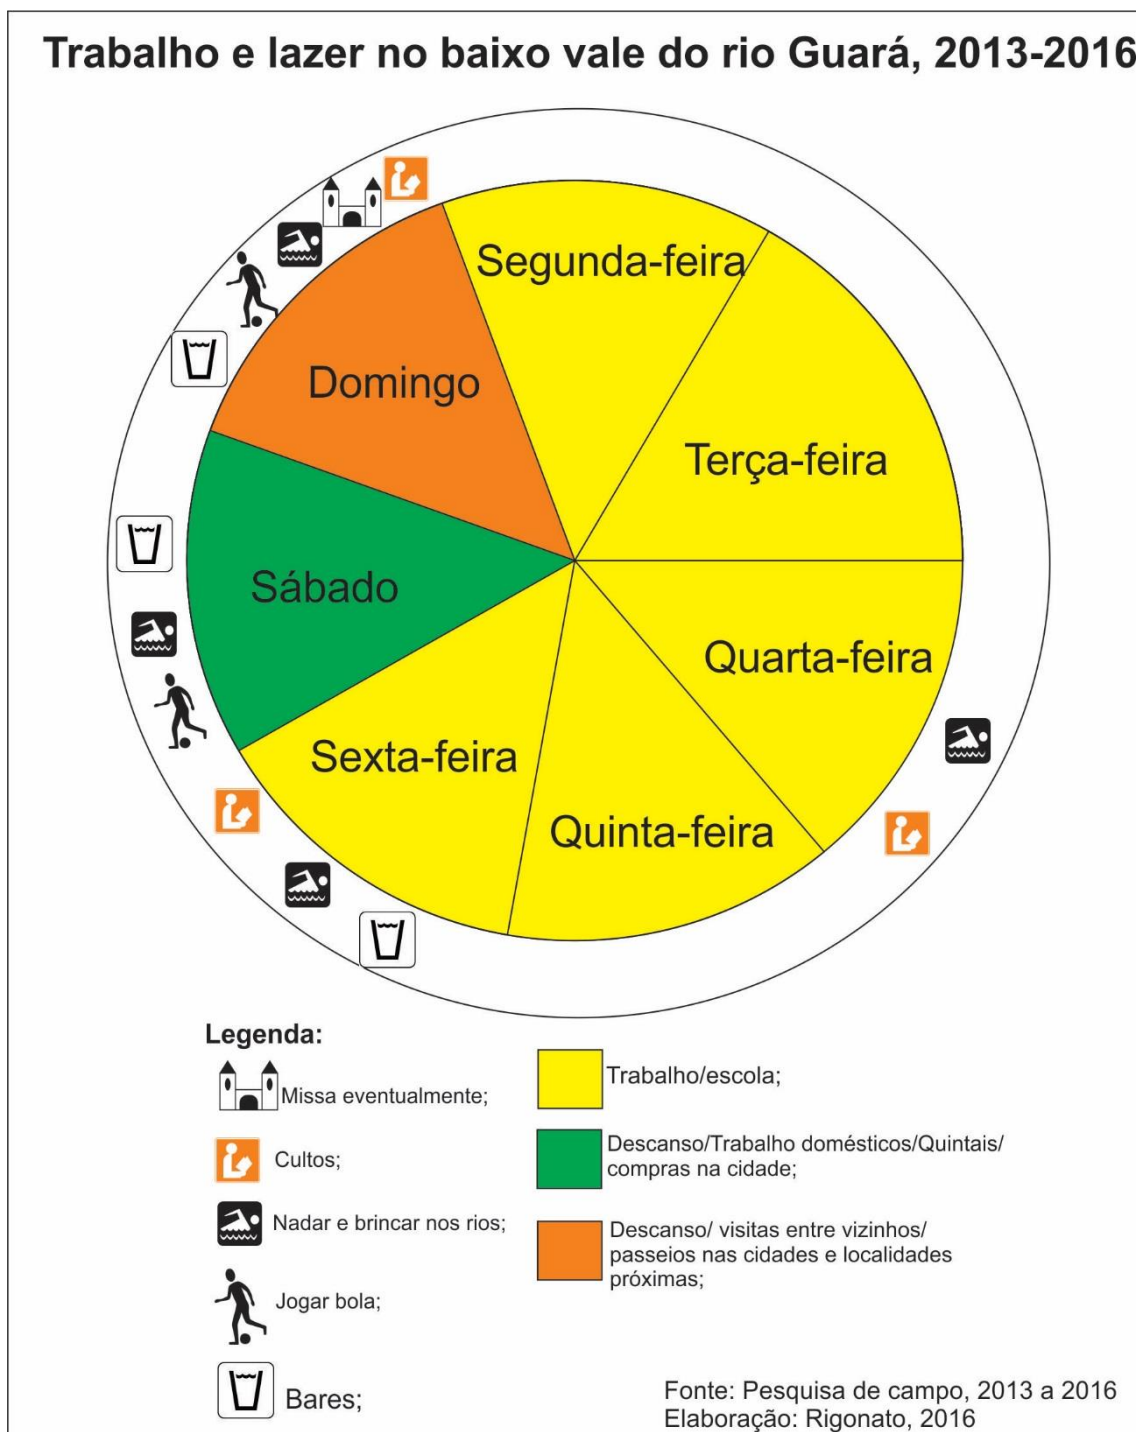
Trabalho e lazer no baixo vale do rio Guará, 2013-2016

Segunda-feira

Terça-feira

Quarta-feira

Quinta-feira

Sexta-feira

Sábado

Domingo

Legenda:

Missa eventualmente;

Cultos;

Nadar e brincar nos rios;

Jogar bola;

Bares;

Trabalho/escola;

Descanso/Trabalho domésticos/Quintais/ compras na cidade;

Descanso/ visitas entre vizinhos/ passeios nas cidades e localidades próximas;

Fonte: Pesquisa de campo, 2013 a 2016
Elaboração: Rigonato, 2016